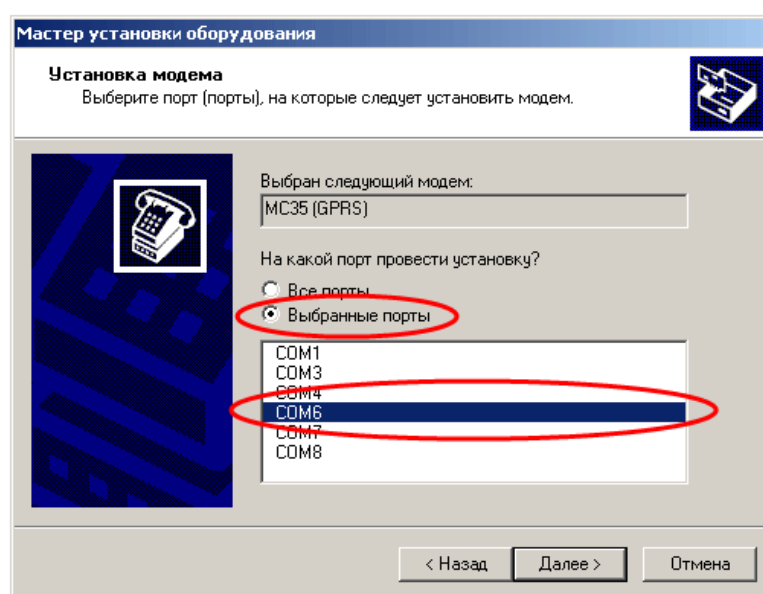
Мастер установки оборудования

Установка модема
Выберите порт (порты), на которые следует установить модем.

Выбран следующий модем:
MC35 (GPRS)

На какой порт провести установку?
Все порты
Выбранные порты

COM1
COM3
COM4
COM6
COM7
COM8

< Назад
Далее >
Отмена